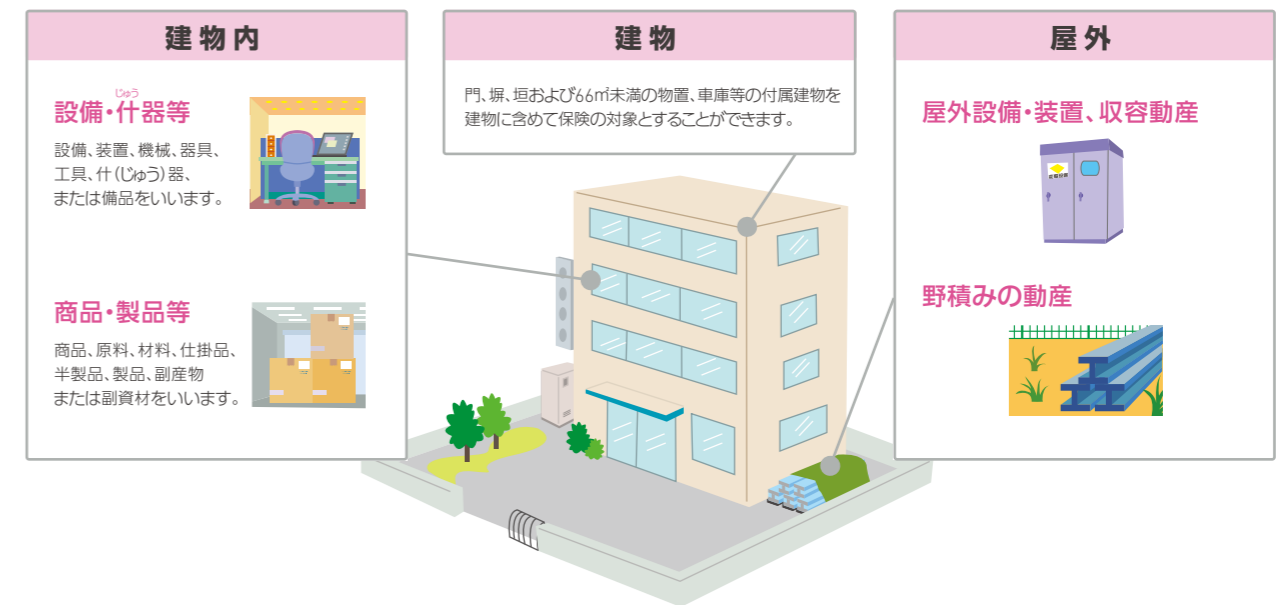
建物内

設備・什器等

設備、装置、機械、器具、工具、什(じゅう)器、または備品をいいます。

商品・製品等

商品、原料、材料、仕掛品、半製品、製品、副産物または副資材をいいます。

建物

門、塀、垣および66㎡未満の物置、車庫等の付属建物を建物に含めて保険の対象とすることができます。

屋外

屋外設備・装置、収容動産

野積みの動産